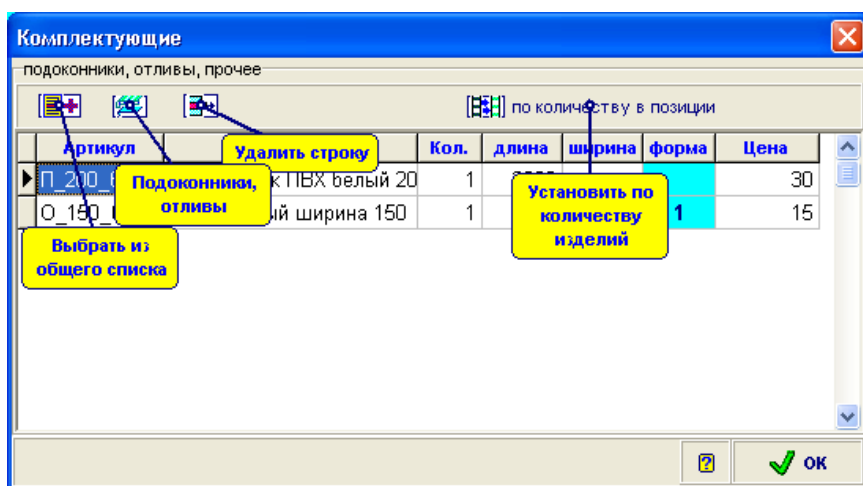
Комплектующие

подоконники, отливы, прочее

по количеству в позиции

Удалить строку

Подоконники, отливы

Выбрать из общего списка

Установить по количеству изделий

| Артикул | | Кол. | длина | ширина | форма | Цена |
|---|---|---|---|---|---|---|
| П_200_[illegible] | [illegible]к ПВХ белый 20 | 1 | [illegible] | | | 30 |
| О_150_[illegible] | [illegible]ый ширина 150 | 1 | | | 1 | 15 |

OK